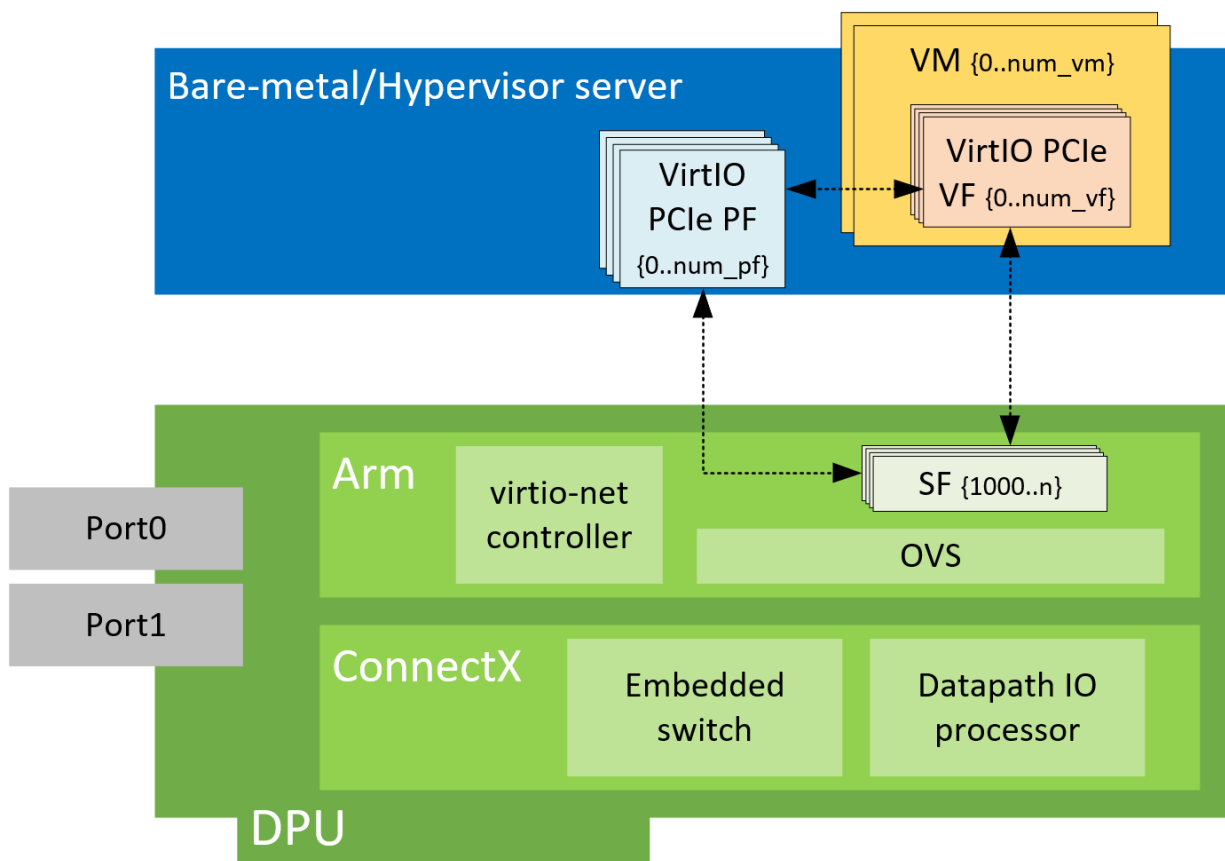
Bare-metal/Hypervisor server

VM {0..num_vm}

VirtIO PCIe PF {0..num_pf}

VirtIO PCIe VF {0..num_vf}

Arm

virtio-net controller

SF {1000..n}

OVS

Port0

Port1

ConnectX

Embedded switch

Datapath IO processor

DPU